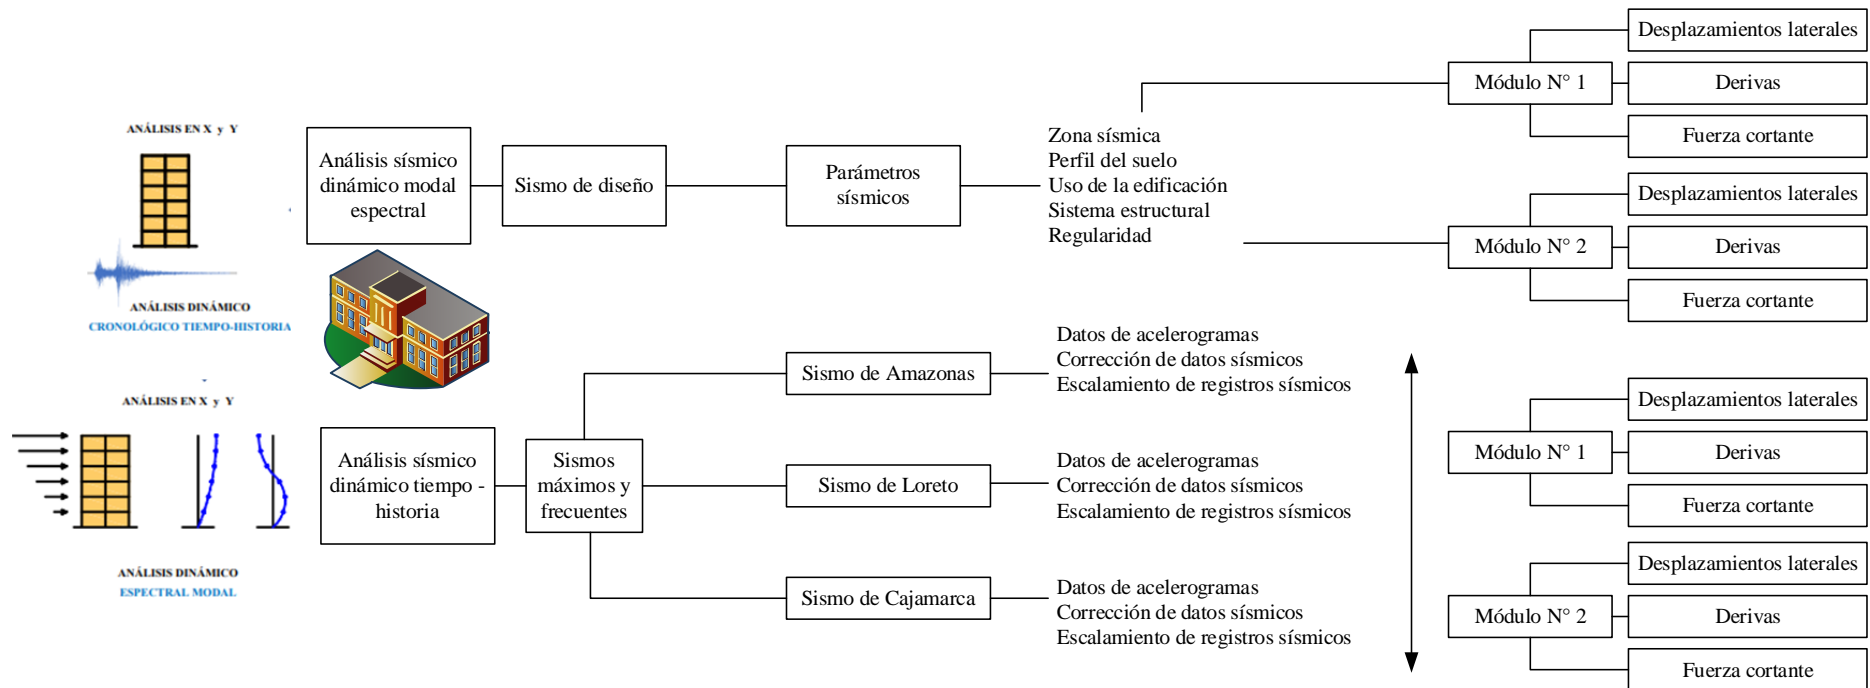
ANÁLISIS EN X y Y

ANÁLISIS DINÁMICO
CRONOLÓGICO TIEMPO-HISTORIA

Análisis sísmico dinámico modal espectral

Sismo de diseño

Parámetros sísmicos

Zona sísmica
Perfil del suelo
Uso de la edificación
Sistema estructural
Regularidad

Módulo N° 1

Desplazamientos laterales

Derivas

Fuerza cortante

Módulo N° 2

Desplazamientos laterales

Derivas

Fuerza cortante

ANÁLISIS EN X y Y

ANÁLISIS DINÁMICO
ESPECTRAL MODAL

Análisis sísmico dinámico tiempo - historia

Sismos máximos y frecuentes

Sismo de Amazonas

Datos de acelerogramas
Corrección de datos sísmicos
Escalamiento de registros sísmicos

Sismo de Loreto

Datos de acelerogramas
Corrección de datos sísmicos
Escalamiento de registros sísmicos

Sismo de Cajamarca

Datos de acelerogramas
Corrección de datos sísmicos
Escalamiento de registros sísmicos

Módulo N° 1

Desplazamientos laterales

Derivas

Fuerza cortante

Módulo N° 2

Desplazamientos laterales

Derivas

Fuerza cortante